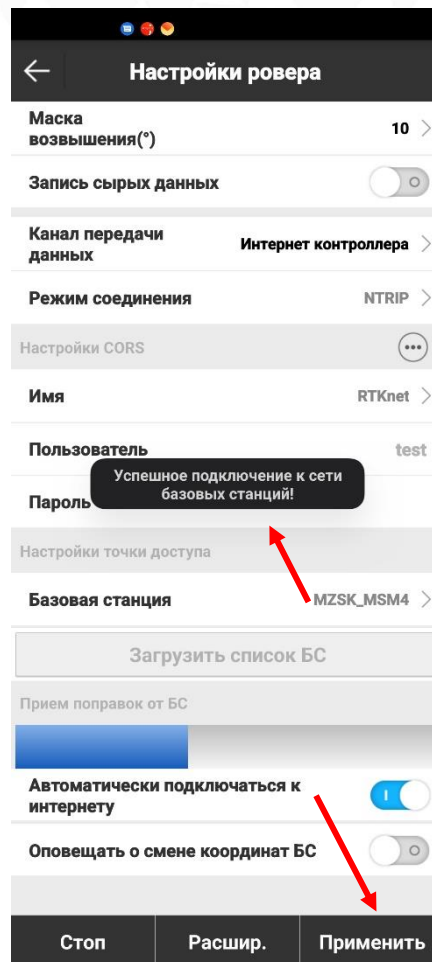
Настройки ровера

Маска возвышения(°) 10

Запись сырых данных

Канал передачи данных Интернет контроллера

Режим соединения NTRIP

Настройки CORS

Имя RTKnet

Пользователь test

Пароль

Успешное подключение к сети базовых станций!

Настройки точки доступа

Базовая станция MZSK_MSM4

Загрузить список БС

Прием поправок от БС

Автоматически подключаться к интернету

Оповещать о смене координат БС

Стоп Расшир. Применить